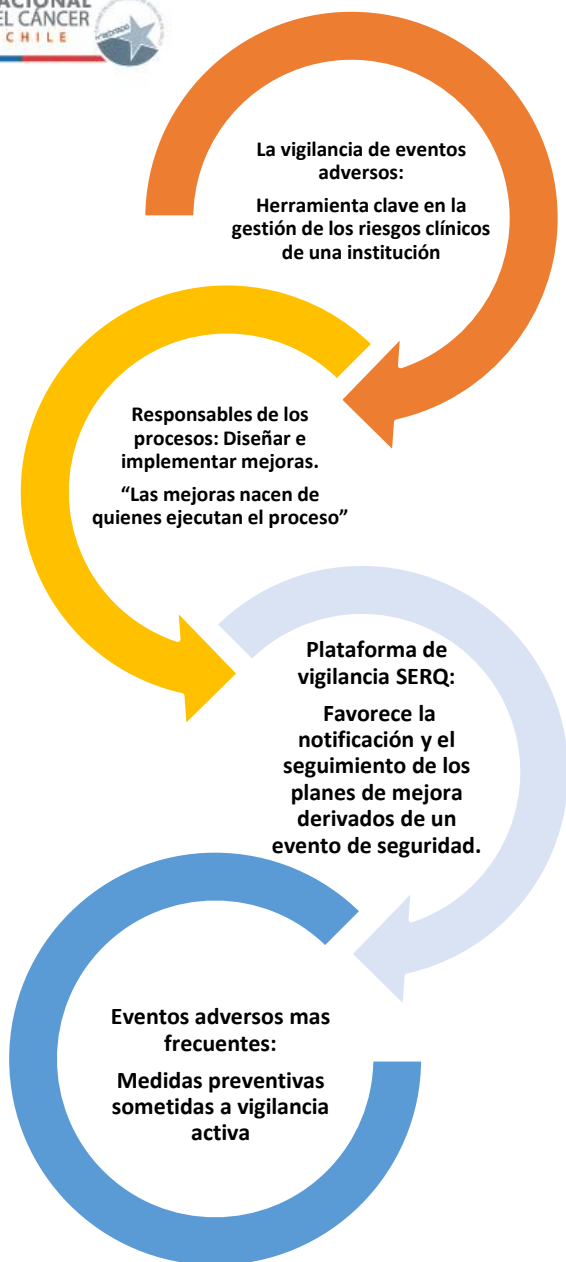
ACIONAL
EL CÁNCER
CHILE

La vigilancia de eventos adversos:

Herramienta clave en la gestión de los riesgos clínicos de una institución

Responsables de los procesos: Diseñar e implementar mejoras.

“Las mejoras nacen de quienes ejecutan el proceso”

Plataforma de vigilancia SERQ:

Favorece la notificación y el seguimiento de los planes de mejora derivados de un evento de seguridad.

Eventos adversos mas frecuentes:

Medidas preventivas sometidas a vigilancia activa